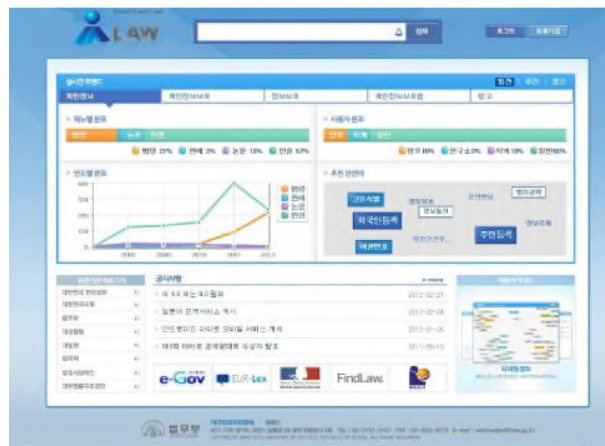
LAW

검색

로그인 회원가입

실시간 트렌드

일간 주간 월간

개인정보 개인정보보호 정보보호 개인정보보호법 판례

메뉴별 분포

법령 판례 논문 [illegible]

법령 21% 판례 2% 논문 10% 민원 67%

사용자 분포

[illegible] 학계 일반

법조 8% 연구소 0% 학계 10% 일반 80%

연도별 분포

법령 판례 논문 민원

2008 2009 2010 2011 2012

추천 검색어

외국인등록 주민등록 개인정보 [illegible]

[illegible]

공지사항

more

2012-02-27

2012-02-24

2012-01-26

2011-09-15

e-Gov EUR-Lex FindLaw.

법무부

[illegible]